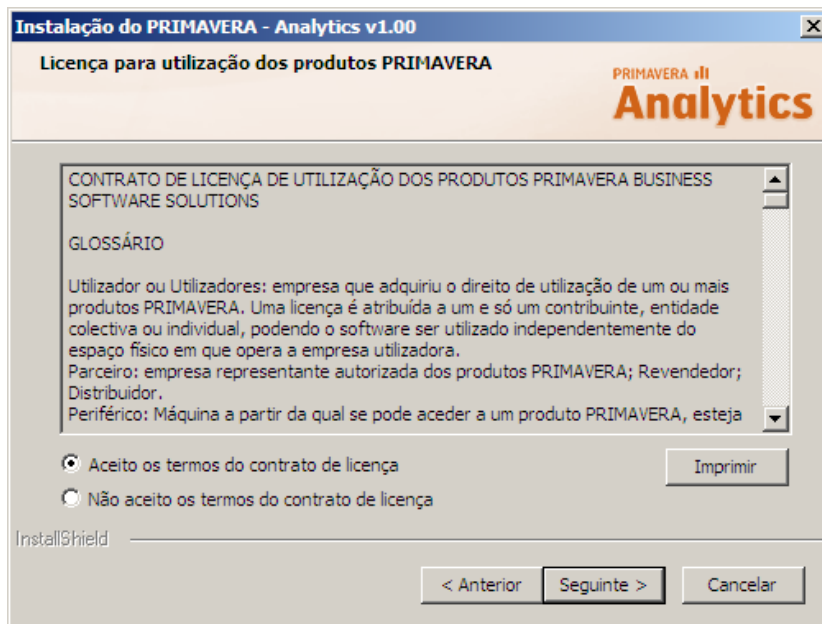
Instalação do PRIMAVERA - Analytics v1.00

Licença para utilização dos produtos PRIMAVERA

PRIMAVERA
Analytics

CONTRATO DE LICENÇA DE UTILIZAÇÃO DOS PRODUTOS PRIMAVERA BUSINESS SOFTWARE SOLUTIONS

GLOSSÁRIO

Utilizador ou Utilizadores: empresa que adquiriu o direito de utilização de um ou mais produtos PRIMAVERA. Uma licença é atribuída a um e só um contribuinte, entidade colectiva ou individual, podendo o software ser utilizado independentemente do espaço físico em que opera a empresa utilizadora.
Parceiro: empresa representante autorizada dos produtos PRIMAVERA; Revendedor; Distribuidor.
Periférico: Máquina a partir da qual se pode aceder a um produto PRIMAVERA, esteja

Aceito os termos do contrato de licença

Não aceito os termos do contrato de licença

Imprimir

InstallShield

< Anterior

Seguinte >

Cancelar